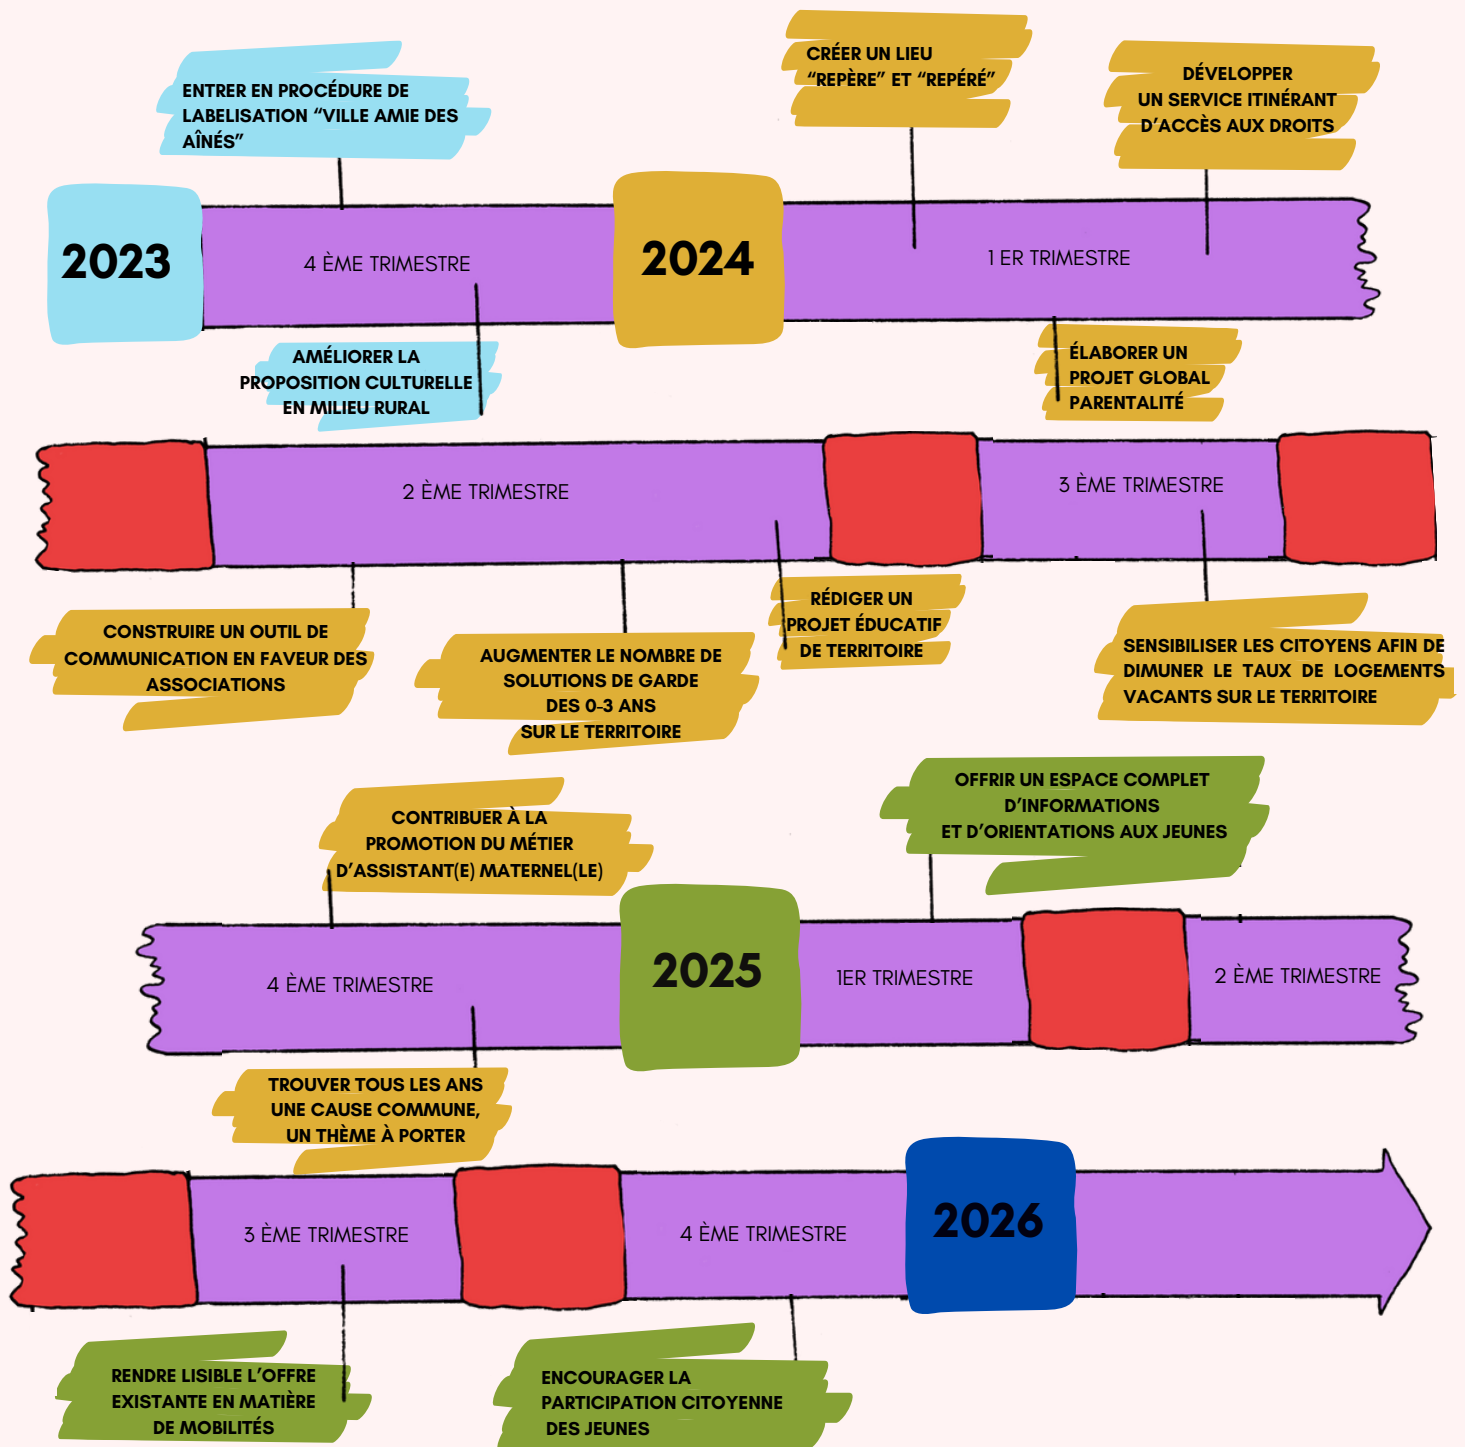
ENTRER EN PROCÉDURE DE LABELISATION “VILLE AMIE DES AÎNÉS”

CRÉER UN LIEU “REPÈRE” ET “REPÉRÉ”

DÉVELOPPER UN SERVICE ITINÉRANT D’ACCÈS AUX DROITS

2023

4 ÈME TRIMESTRE

2024

1 ER TRIMESTRE

AMÉLIORER LA PROPOSITION CULTURELLE EN MILIEU RURAL

ÉLABORER UN PROJET GLOBAL PARENTALITÉ

2 ÈME TRIMESTRE

3 ÈME TRIMESTRE

CONSTRUIRE UN OUTIL DE COMMUNICATION EN FAVEUR DES ASSOCIATIONS

AUGMENTER LE NOMBRE DE SOLUTIONS DE GARDE DES 0-3 ANS SUR LE TERRITOIRE

RÉDIGER UN PROJET ÉDUCATIF DE TERRITOIRE

SENSIBILISER LES CITOYENS AFIN DE DIMUNER LE TAUX DE LOGEMENTS VACANTS SUR LE TERRITOIRE

OFFRIR UN ESPACE COMPLET D’INFORMATIONS ET D’ORIENTATIONS AUX JEUNES

CONTRIBUER À LA PROMOTION DU MÉTIER D’ASSISTANT(E) MATERNEL(LE)

4 ÈME TRIMESTRE

2025

1ER TRIMESTRE

2 ÈME TRIMESTRE

TROUVER TOUS LES ANS UNE CAUSE COMMUNE, UN THÈME À PORTER

3 ÈME TRIMESTRE

4 ÈME TRIMESTRE

2026

RENDRE LISIBLE L’OFFRE EXISTANTE EN MATIÈRE DE MOBILITÉS

ENCOURAGER LA PARTICIPATION CITOYENNE DES JEUNES